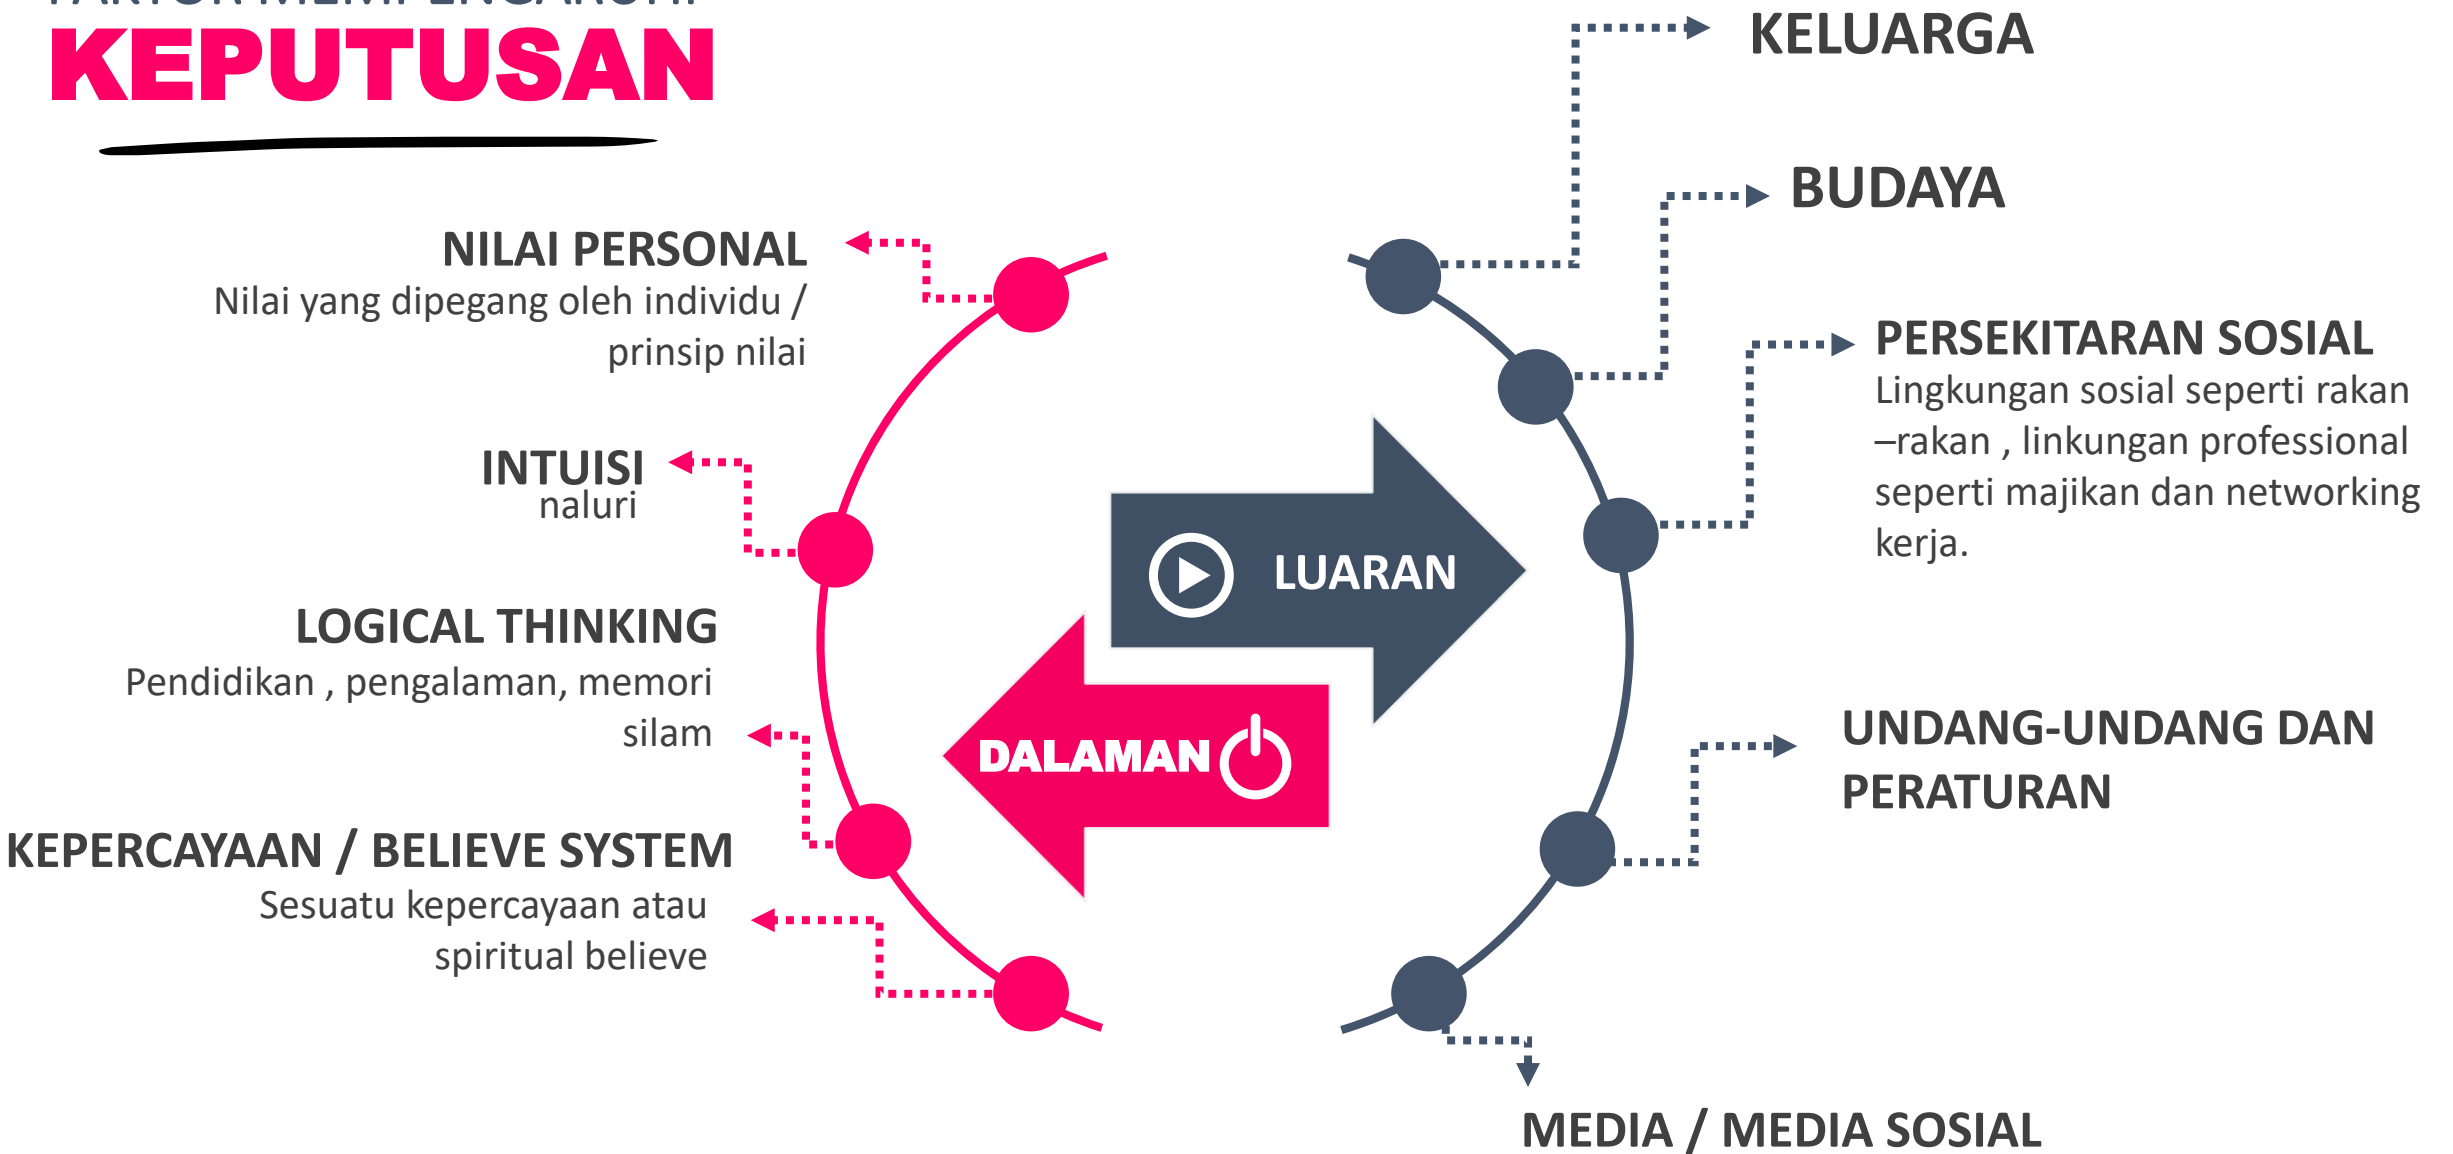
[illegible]
KEPUTUSAN

NILAI PERSONAL
Nilai yang dipegang oleh individu / prinsip nilai

INTUISI
naluri

LOGICAL THINKING
Pendidikan , pengalaman, memori silam

KEPERCAYAAN / BELIEVE SYSTEM
Sesuatu kepercayaan atau spiritual believe

LUARAN

DALAMAN

KELUARGA

BUDAYA

PERSEKITARAN SOSIAL
Lingkungan sosial seperti rakan –rakan , linkungan professional seperti majikan dan networking kerja.

UNDANG-UNDANG DAN PERATURAN

MEDIA / MEDIA SOSIAL